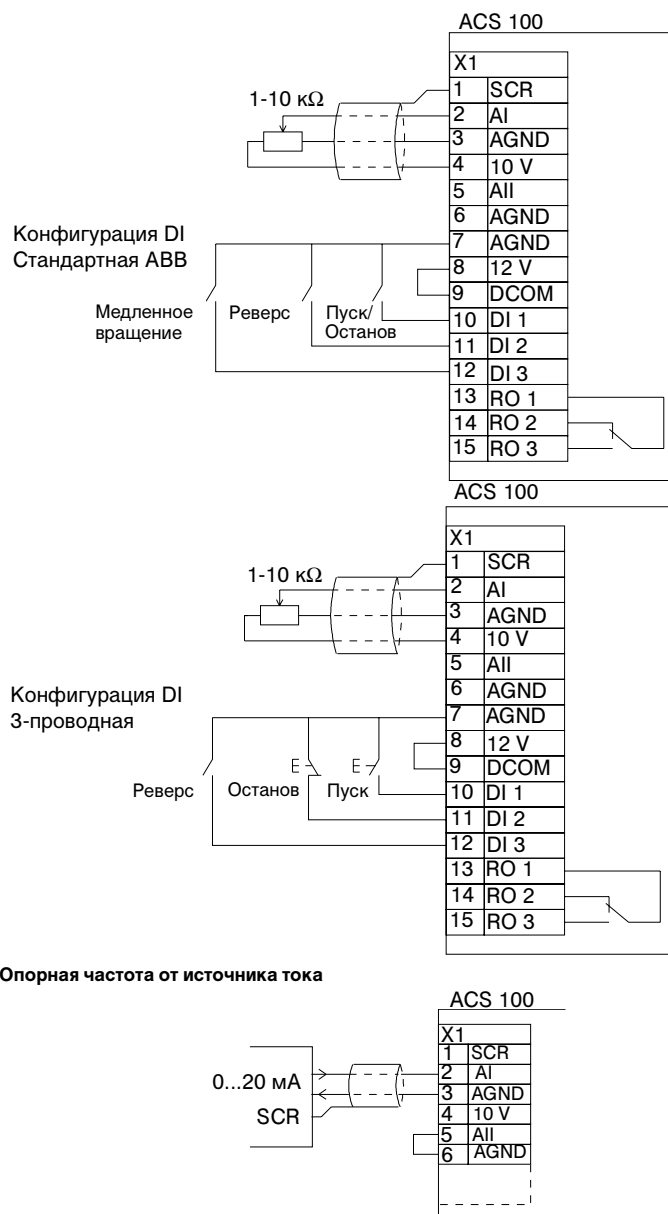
ACS 100

| X1 | |
|---|---|
| 1 | SCR |
| 2 | AI |
| 3 | AGND |
| 4 | 10 V |
| 5 | AII |
| 6 | AGND |
| 7 | AGND |
| 8 | 12 V |
| 9 | DCOM |
| 10 | DI 1 |
| 11 | DI 2 |
| 12 | DI 3 |
| 13 | RO 1 |
| 14 | RO 2 |
| 15 | RO 3 |

1-10 kΩ

Конфигурация DI
Стандартная ABB

Медленное вращение

Реверс

Пуск/ Останов

ACS 100

| X1 | |
|---|---|
| 1 | SCR |
| 2 | AI |
| 3 | AGND |
| 4 | 10 V |
| 5 | AII |
| 6 | AGND |
| 7 | AGND |
| 8 | 12 V |
| 9 | DCOM |
| 10 | DI 1 |
| 11 | DI 2 |
| 12 | DI 3 |
| 13 | RO 1 |
| 14 | RO 2 |
| 15 | RO 3 |

1-10 kΩ

Конфигурация DI
3-проводная

Реверс

Останов

Пуск

Опорная частота от источника тока

ACS 100

| X1 | |
|---|---|
| 1 | SCR |
| 2 | AI |
| 3 | AGND |
| 4 | 10 V |
| 5 | AII |
| 6 | AGND |

0...20 мА

SCR